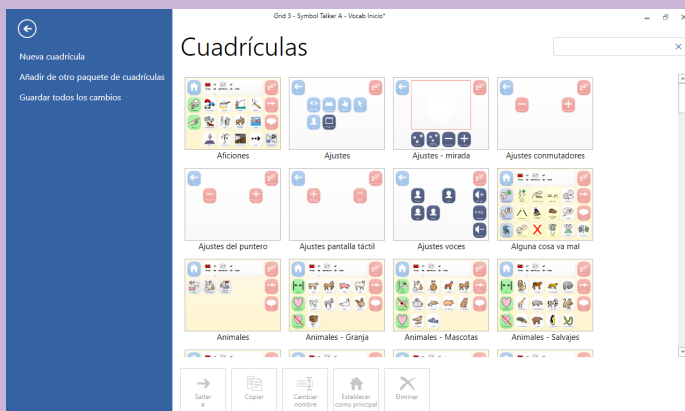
Grid 3 - Symbol Talker A - Vocab Inicio*

Nueva cuadrícula
Añadir de otro paquete de cuadrículas
Guardar todos los cambios

Cuadrículas

Aficiones
Ajustes
Ajustes - mirada
Ajustes conmutadores
Ajustes del puntero
Ajustes pantalla táctil
Ajustes voces
Alguna cosa va mal
Animales
Animales - Granja
Animales - Mascotas
Animales - Salvajes

Saltar a
Copiar
Cambiar nombre
Establecer como principal
Eliminar